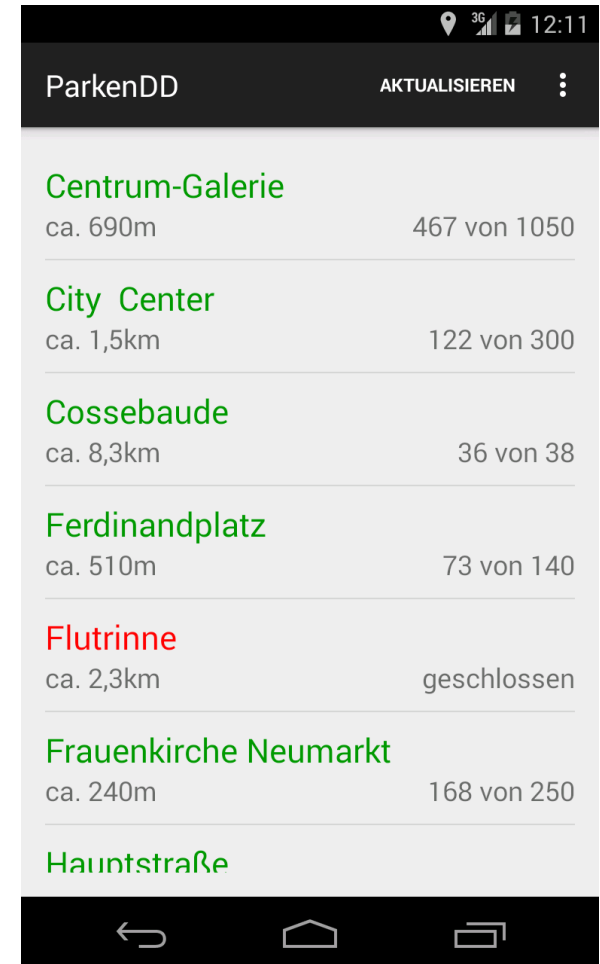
3G 12:11

ParkenDD AKTUALISIEREN

Centrum-Galerie
ca. 690m 467 von 1050

City Center
ca. 1,5km 122 von 300

Cossebaude
ca. 8,3km 36 von 38

Ferdinandplatz
ca. 510m 73 von 140

Flutrinne
ca. 2,3km geschlossen

Frauenkirche Neumarkt
ca. 240m 168 von 250

Hauptstraße